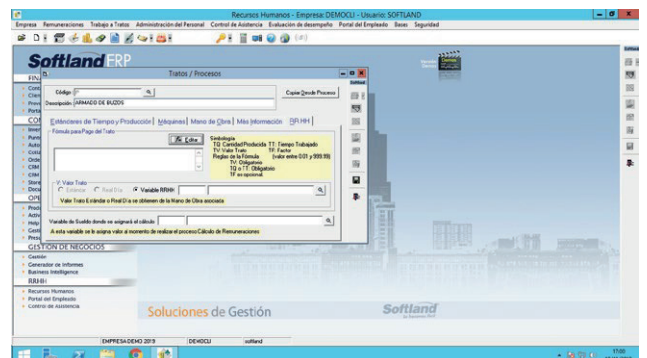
Recursos Humanos - Empresa: DEMOCLI - Usuario: SOFTLAND

Empresa Remuneraciones Trabajo a Tratos Administración del Personal Control de Asistencia Evaluación de desempeño Portal del Empleado Bases Seguridad

Softland ERP

Tratos / Procesos

Código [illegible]

Copiar Desde Proceso

Descripción ARMADO DE BUZOS

Estándares de Tiempo y Producción Máquinas Mano de Obra Más Información RR.HH

Fórmula para Pago del Trato

Editar

Simbología
TQ: Cantidad Producida TT: Tiempo Trabajado
TV: Valor Trato TF: Factor
Reglas de la Fórmula (valor entre 0.01 y 999.99)
TV: Obligatorio
TQ o TT: Obligatorio
TF: es opcional

Valor Trato
Estándar Real Día Variable RRHH

Valor Trato Estándar o Real Día se obtienen de la Mano de Obra asociada

Variable de Sueldo donde se asignará el cálculo

A esta variable se le asigna valor al momento de realizar el proceso Cálculo de Remuneraciones

FIN
CON
OPE

GESTIÓN DE NEGOCIOS
Gestión
Generador de Informes
Business Intelligence

RRHH
Recursos Humanos
Portal del Empleado
Control de Asistencia

Soluciones de Gestión

Softland

EMPRESA DEMO 2019 DEMOCLI softland

17:00